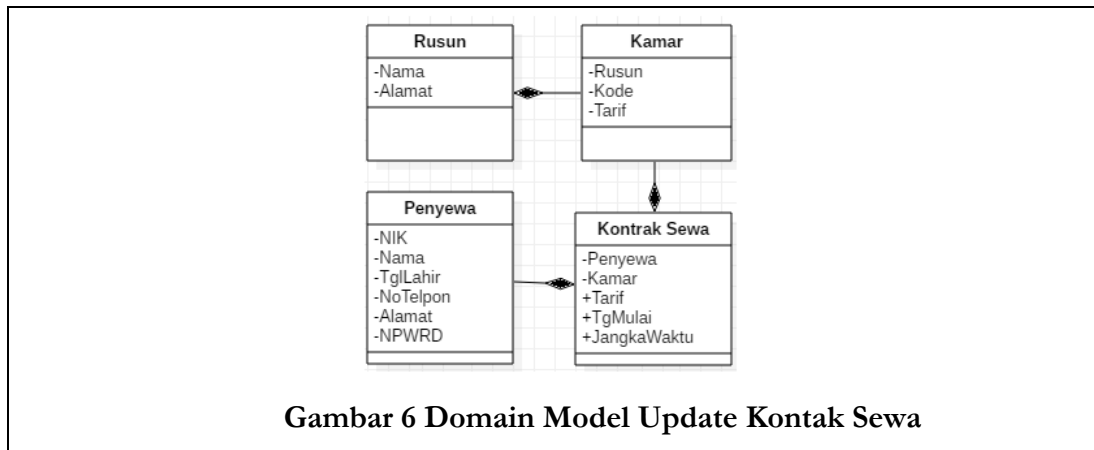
Rusun
-Nama
-Alamat

Kamar
-Rusun
-Kode
-Tarif

Penyewa
-NIK
-Nama
-TglLahir
-NoTelpon
-Alamat
-NPWRD

Kontrak Sewa
-Penyewa
-Kamar
+Tarif
+TgMulai
+JangkaWaktu

Gambar 6 Domain Model Update Kontak Sewa